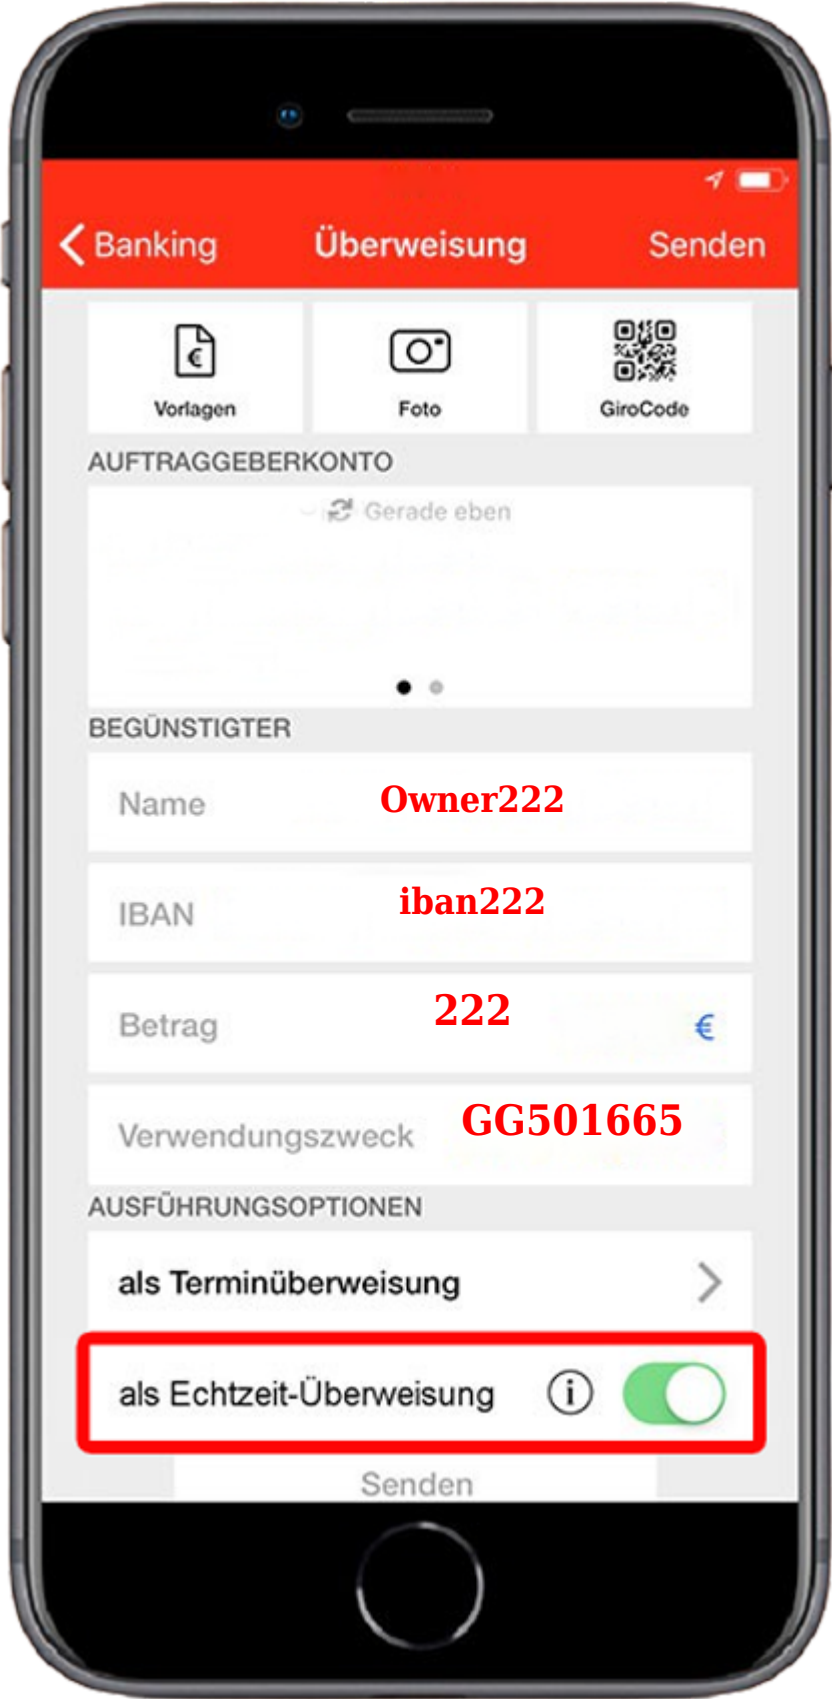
Banking Überweisung Senden

Vorlagen
Foto
GiroCode

AUFTRAGGEBERKONTO

Gerade eben

BEGÜNSTIGTER

Name Owner222

IBAN iban222

Betrag 222 €

Verwendungszweck GG501665

AUSFÜHRUNGSOPTIONEN

als Terminüberweisung

als Echtzeit-Überweisung

Senden